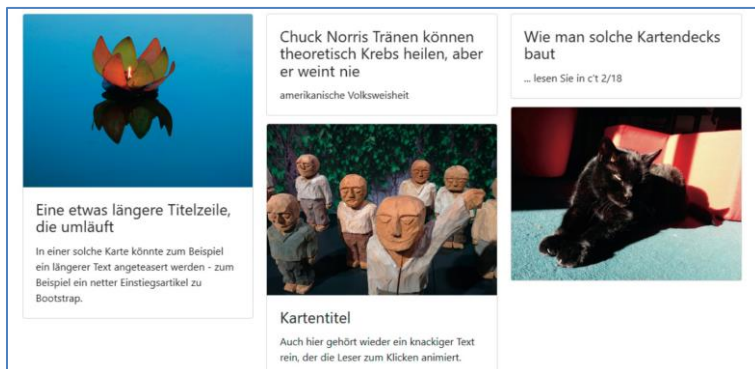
Eine etwas längere Titelzeile, die umläuft

In einer solche Karte könnte zum Beispiel ein längerer Text angeteasert werden - zum Beispiel ein netter Einstiegsartikel zu Bootstrap.

Chuck Norris Tränen können theoretisch Krebs heilen, aber er weint nie

amerikanische Volksweisheit

Kartentitel

Auch hier gehört wieder ein knackiger Text rein, der die Leser zum Klicken animiert.

Wie man solche Kartendecks baut

... lesen Sie in c't 2/18